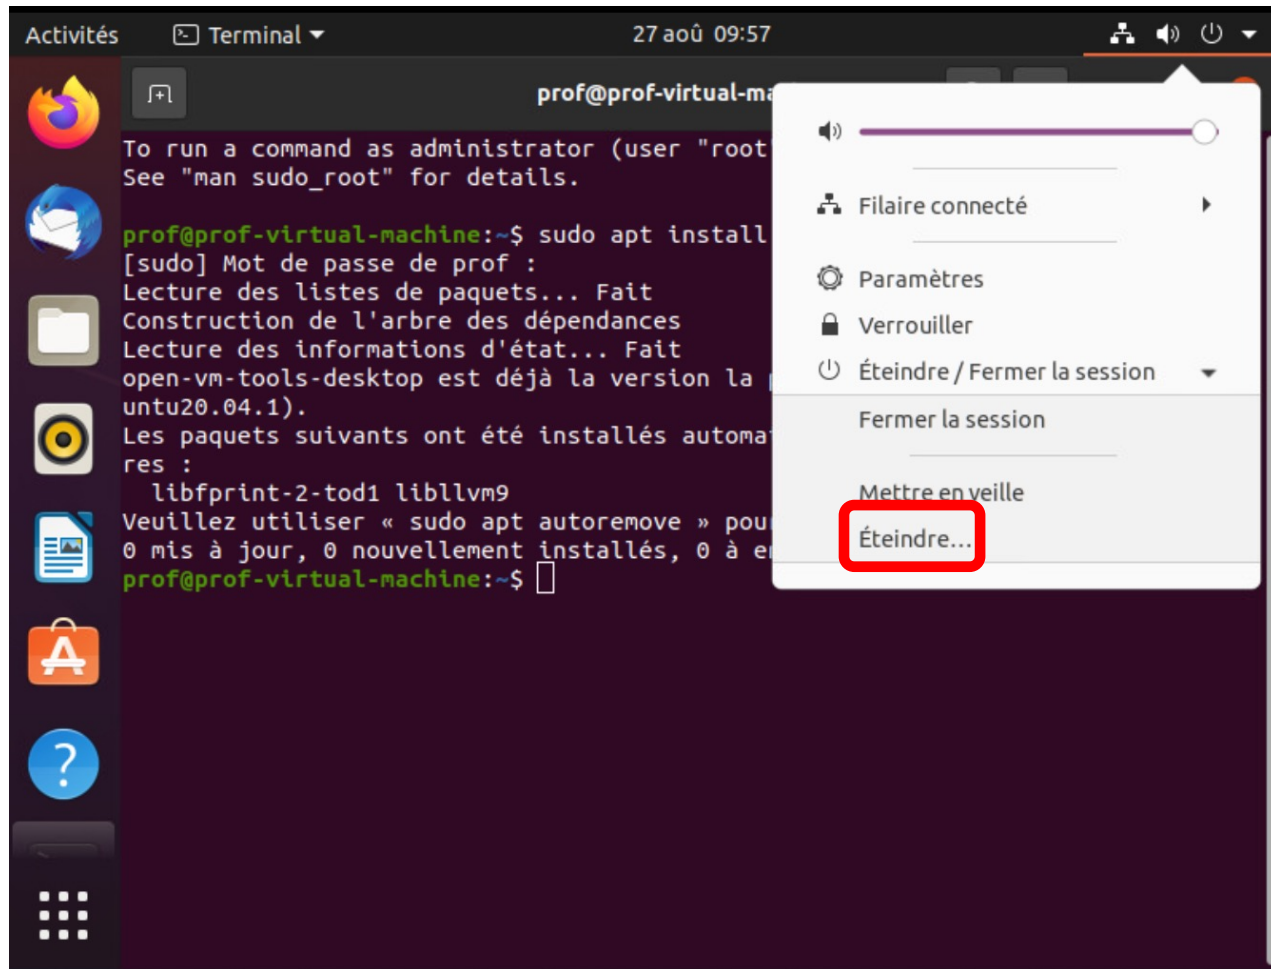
Activités Terminal 27 aoû 09:57

prof@prof-virtual-ma

To run a command as administrator (user "root"
See "man sudo_root" for details.

prof@prof-virtual-machine:~$ sudo apt install
[sudo] Mot de passe de prof :
Lecture des listes de paquets... Fait
Construction de l'arbre des dépendances
Lecture des informations d'état... Fait
open-vm-tools-desktop est déjà la version la
untu20.04.1).
Les paquets suivants ont été installés automa
res :
libfprint-2-tod1 libllvm9
Veuillez utiliser « sudo apt autoremove » pou
0 mis à jour, 0 nouvellement installés, 0 à e
prof@prof-virtual-machine:~$

Filaire connecté
Paramètres
Verrouiller
Éteindre / Fermer la session
Fermer la session
Mettre en veille
Éteindre…